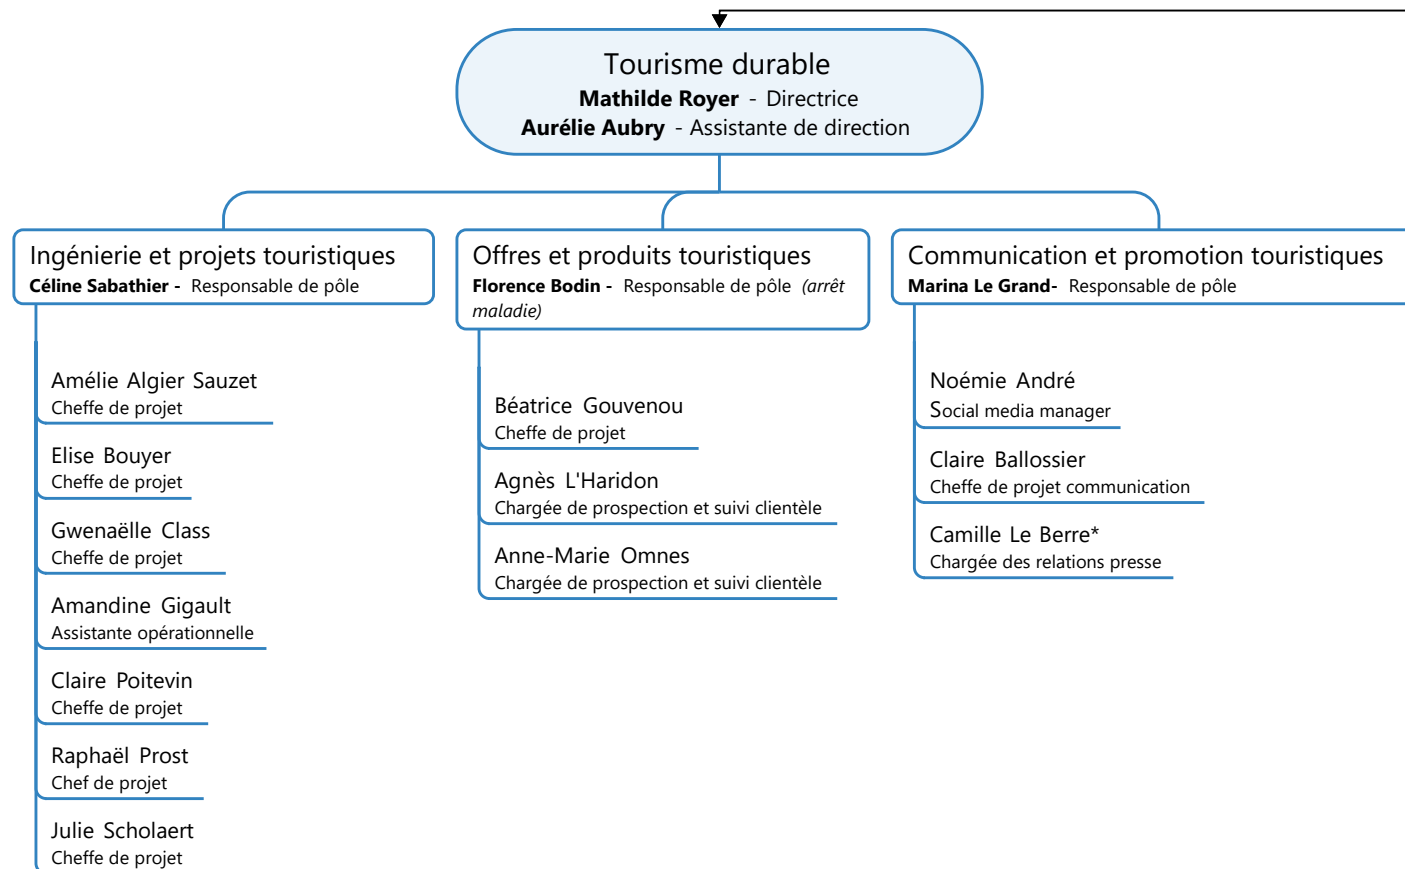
Tourisme durable
**Mathilde Royer** - Directrice
**Aurélie Aubry** - Assistante de direction

Ingénierie et projets touristiques
**Céline Sabathier -** Responsable de pôle

Amélie Algier Sauzet
Cheffe de projet

Elise Bouyer
Cheffe de projet

Gwenaëlle Class
Cheffe de projet

Amandine Gigault
Assistante opérationnelle

Claire Poitevin
Cheffe de projet

Raphaël Prost
Chef de projet

Julie Scholaert
Cheffe de projet

Offres et produits touristiques
**Florence Bodin -** Responsable de pôle *(arrêt maladie)*

Béatrice Gouvenou
Cheffe de projet

Agnès L'Haridon
Chargée de prospection et suivi clientèle

Anne-Marie Omnes
Chargée de prospection et suivi clientèle

Communication et promotion touristiques
**Marina Le Grand-** Responsable de pôle

Noémie André
Social media manager

Claire Ballossier
Cheffe de projet communication

Camille Le Berre*
Chargée des relations presse